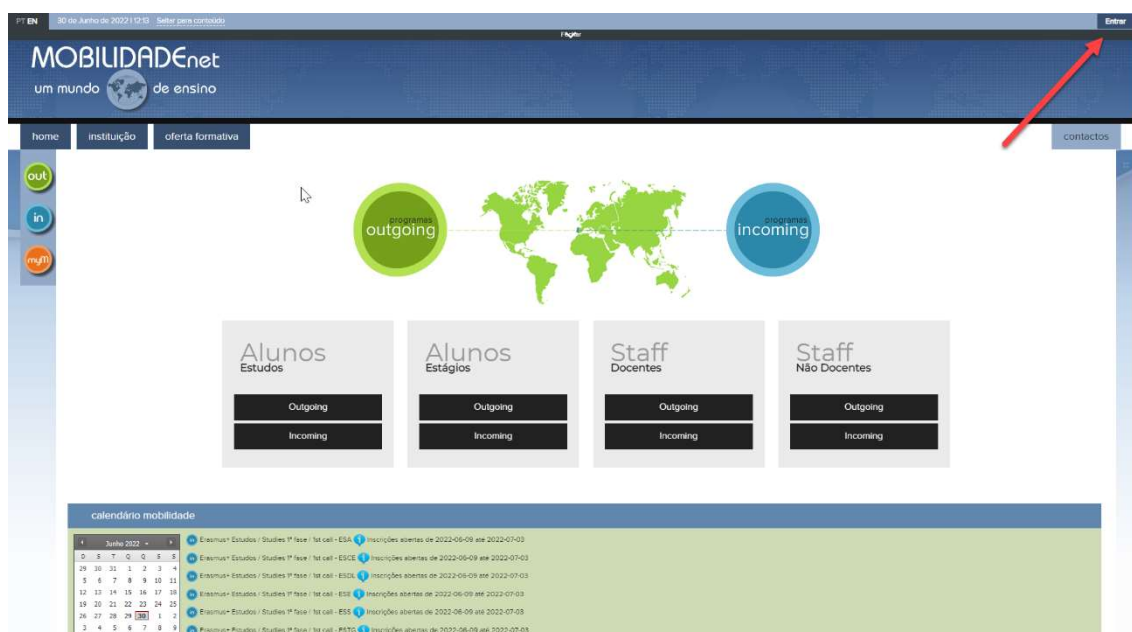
PT EN 30 de Junho de 2022 | 12:13 Saltar para conteúdo

Entrar

MOBILIDADEnet
um mundo de ensino

home | instituição | oferta formativa | contactos

out
in
myM

programas
outgoing

programas
incoming

Alunos
Estudos
Outgoing
Incoming

Alunos
Estágios
Outgoing
Incoming

Staff
Docentes
Outgoing
Incoming

Staff
Não Docentes
Outgoing
Incoming

calendário mobilidade

Junho 2022

| D | S | T | Q | Q | S | S |
|---|---|---|---|---|---|---|
| 29 | 30 | 31 | 1 | 2 | 3 | 4 |
| 5 | 6 | 7 | 8 | 9 | 10 | 11 |
| 12 | 13 | 14 | 15 | 16 | 17 | 18 |
| 19 | 20 | 21 | 22 | 23 | 24 | 25 |
| 26 | 27 | 28 | 29 | 30 | 1 | 2 |
| 3 | 4 | 5 | 6 | 7 | 8 | 9 |

Erasmus+ Estudos / Studies 1ª fase / 1st call - ESA Inscrições abertas de 2022-06-09 até 2022-07-03
Erasmus+ Estudos / Studies 1ª fase / 1st call - ESCE Inscrições abertas de 2022-06-09 até 2022-07-03
Erasmus+ Estudos / Studies 1ª fase / 1st call - ESDL Inscrições abertas de 2022-06-09 até 2022-07-03
Erasmus+ Estudos / Studies 1ª fase / 1st call - ESE Inscrições abertas de 2022-06-09 até 2022-07-03
Erasmus+ Estudos / Studies 1ª fase / 1st call - ESS Inscrições abertas de 2022-06-09 até 2022-07-03
Erasmus+ Estudos / Studies 1ª fase / 1st call - ESTG Inscrições abertas de 2022-06-09 até 2022-07-03